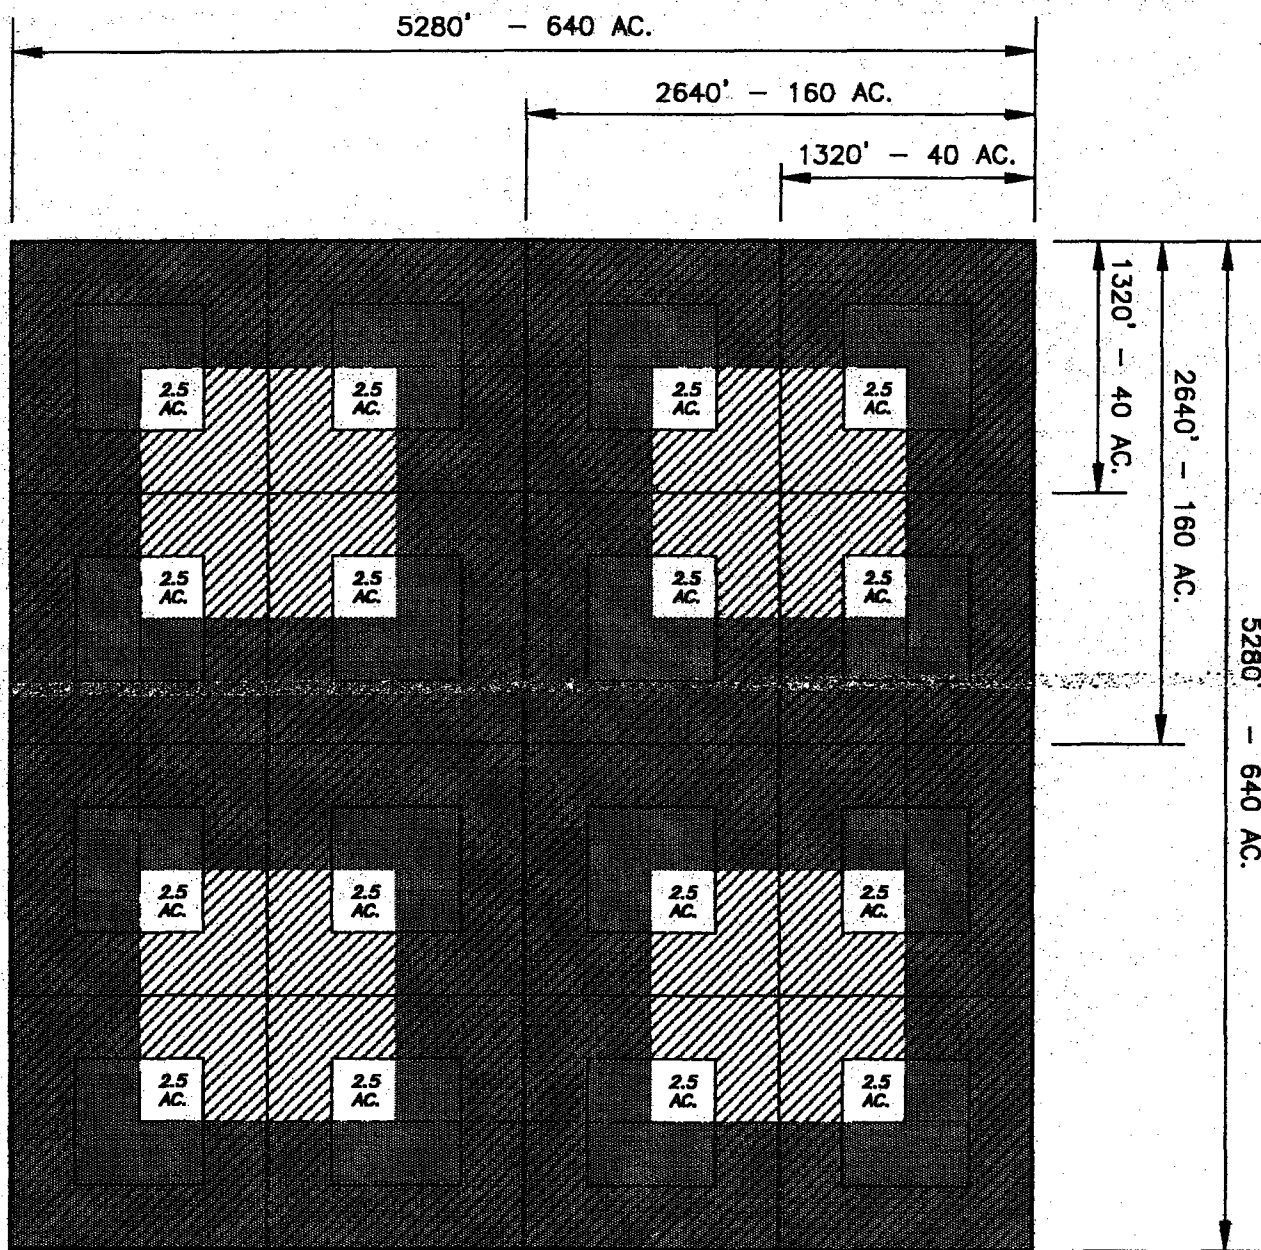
5280' – 640 AC.

2640' – 160 AC.

1320' – 40 AC.

1320' – 40 AC.

2640' – 160 AC.

5280' – 640 AC.

2.5 AC.

2.5 AC.

2.5 AC.

2.5 AC.

2.5 AC.

2.5 AC.

2.5 AC.

2.5 AC.

2.5 AC.

2.5 AC.

2.5 AC.

2.5 AC.

2.5 AC.

2.5 AC.

2.5 AC.

2.5 AC.